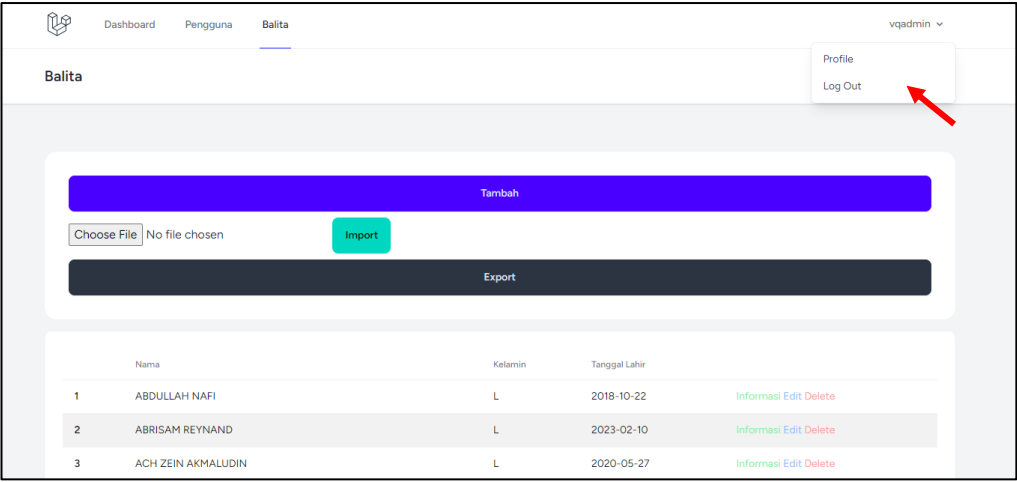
Dashboard Pengguna Balita

vqadmin

Profile
Log Out

Balita

Tambah

Choose File No file chosen

Import

Export

|  | Nama | Kelamin | Tanggal Lahir |  |
|---|---|---|---|---|
| 1 | ABDULLAH NAFI | L | 2018-10-22 | Informasi Edit Delete |
| 2 | ABRISAM REYNAND | L | 2023-02-10 | Informasi Edit Delete |
| 3 | ACH ZEIN AKMALUDIN | L | 2020-05-27 | Informasi Edit Delete |